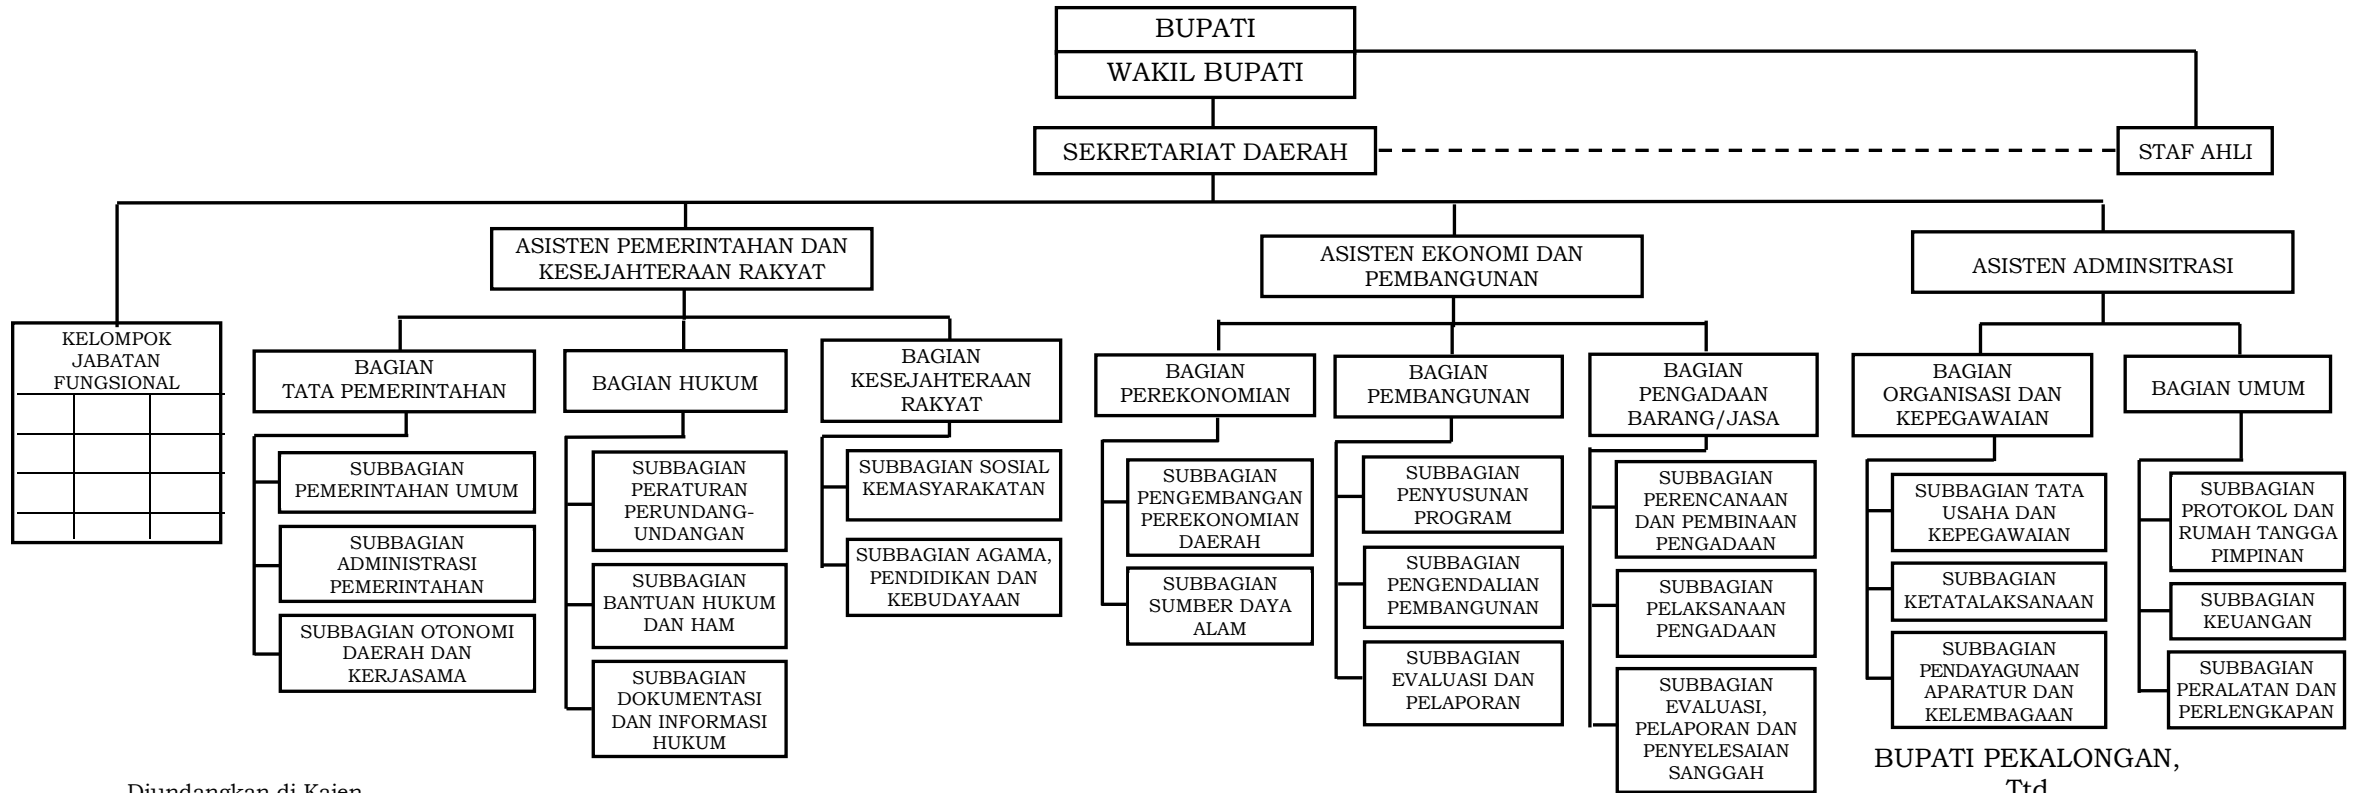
BUPATI

WAKIL BUPATI

SEKRETARIAT DAERAH

STAF AHLI

KELOMPOK JABATAN FUNGSIONAL

ASISTEN PEMERINTAHAN DAN KESEJAHTERAAN RAKYAT

BAGIAN TATA PEMERINTAHAN

SUBBAGIAN PEMERINTAHAN UMUM

SUBBAGIAN ADMINISTRASI PEMERINTAHAN

SUBBAGIAN OTONOMI DAERAH DAN KERJASAMA

BAGIAN HUKUM

SUBBAGIAN PERATURAN PERUNDANG-UNDANGAN

SUBBAGIAN BANTUAN HUKUM DAN HAM

SUBBAGIAN DOKUMENTASI DAN INFORMASI HUKUM

BAGIAN KESEJAHTERAAN RAKYAT

SUBBAGIAN SOSIAL KEMASYARAKATAN

SUBBAGIAN AGAMA, PENDIDIKAN DAN KEBUDAYAAN

ASISTEN EKONOMI DAN PEMBANGUNAN

BAGIAN PEREKONOMIAN

SUBBAGIAN PENGEMBANGAN PEREKONOMIAN DAERAH

SUBBAGIAN SUMBER DAYA ALAM

BAGIAN PEMBANGUNAN

SUBBAGIAN PENYUSUNAN PROGRAM

SUBBAGIAN PENGENDALIAN PEMBANGUNAN

SUBBAGIAN EVALUASI DAN PELAPORAN

BAGIAN PENGADAAN BARANG/JASA

SUBBAGIAN PERENCANAAN DAN PEMBINAAN PENGADAAN

SUBBAGIAN PELAKSANAAN PENGADAAN

SUBBAGIAN EVALUASI, PELAPORAN DAN PENYELESAIAN SANGGAH

ASISTEN ADMINSITRASI

BAGIAN ORGANISASI DAN KEPEGAWAIAN

SUBBAGIAN TATA USAHA DAN KEPEGAWAIAN

SUBBAGIAN KETATALAKSANAAN

SUBBAGIAN PENDAYAGUNAAN APARATUR DAN KELEMBAGAAN

BAGIAN UMUM

SUBBAGIAN PROTOKOL DAN RUMAH TANGGA PIMPINAN

SUBBAGIAN KEUANGAN

SUBBAGIAN PERALATAN DAN PERLENGKAPAN

BUPATI PEKALONGAN,
Ttd

Diundangkan di Kajen